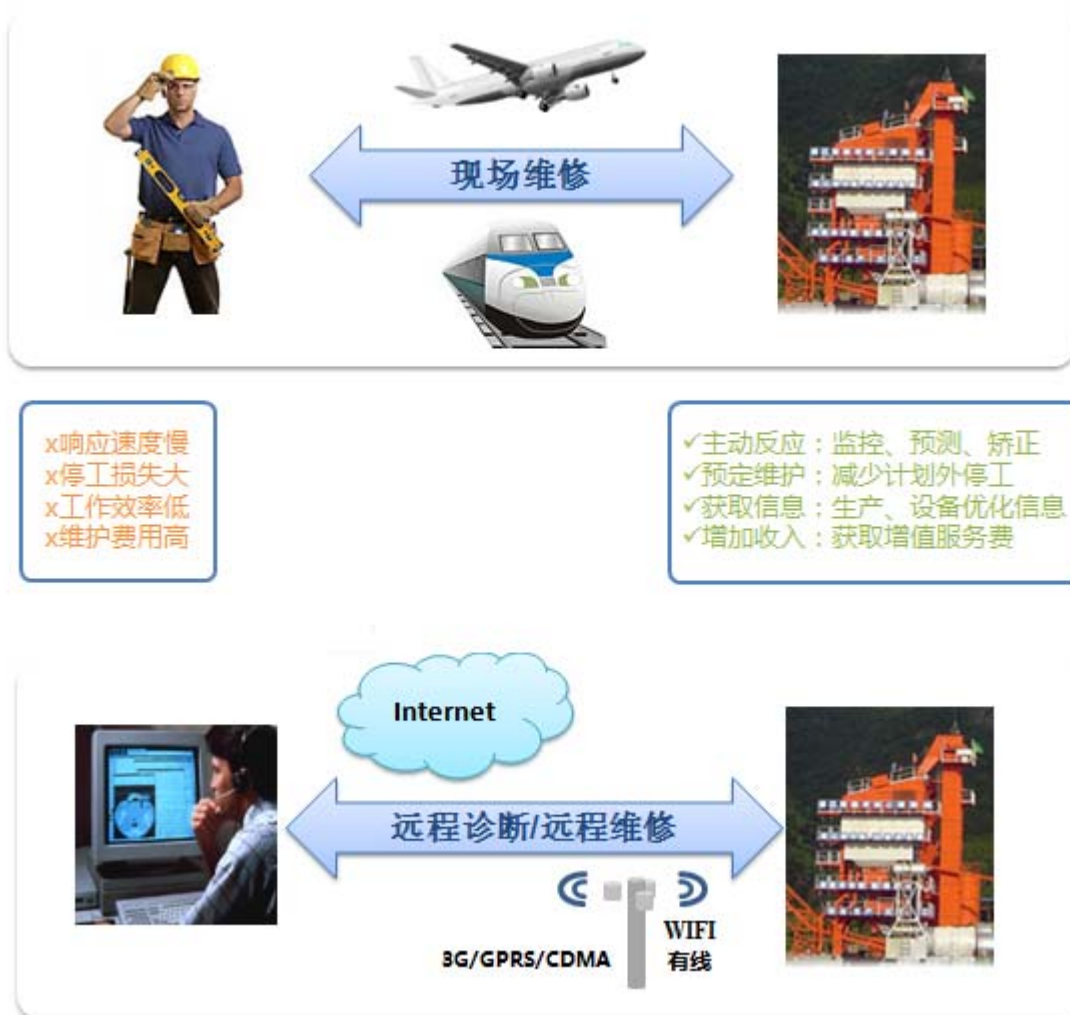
现场维修

x响应速度慢
x停工损失大
x工作效率低
x维护费用高

✓主动反应：监控、预测、矫正
✓预定维护：减少计划外停工
✓获取信息：生产、设备优化信息
✓增加收入：获取增值服务费

Internet

远程诊断/远程维修

3G/GPRS/CDMA

WIFI
有线